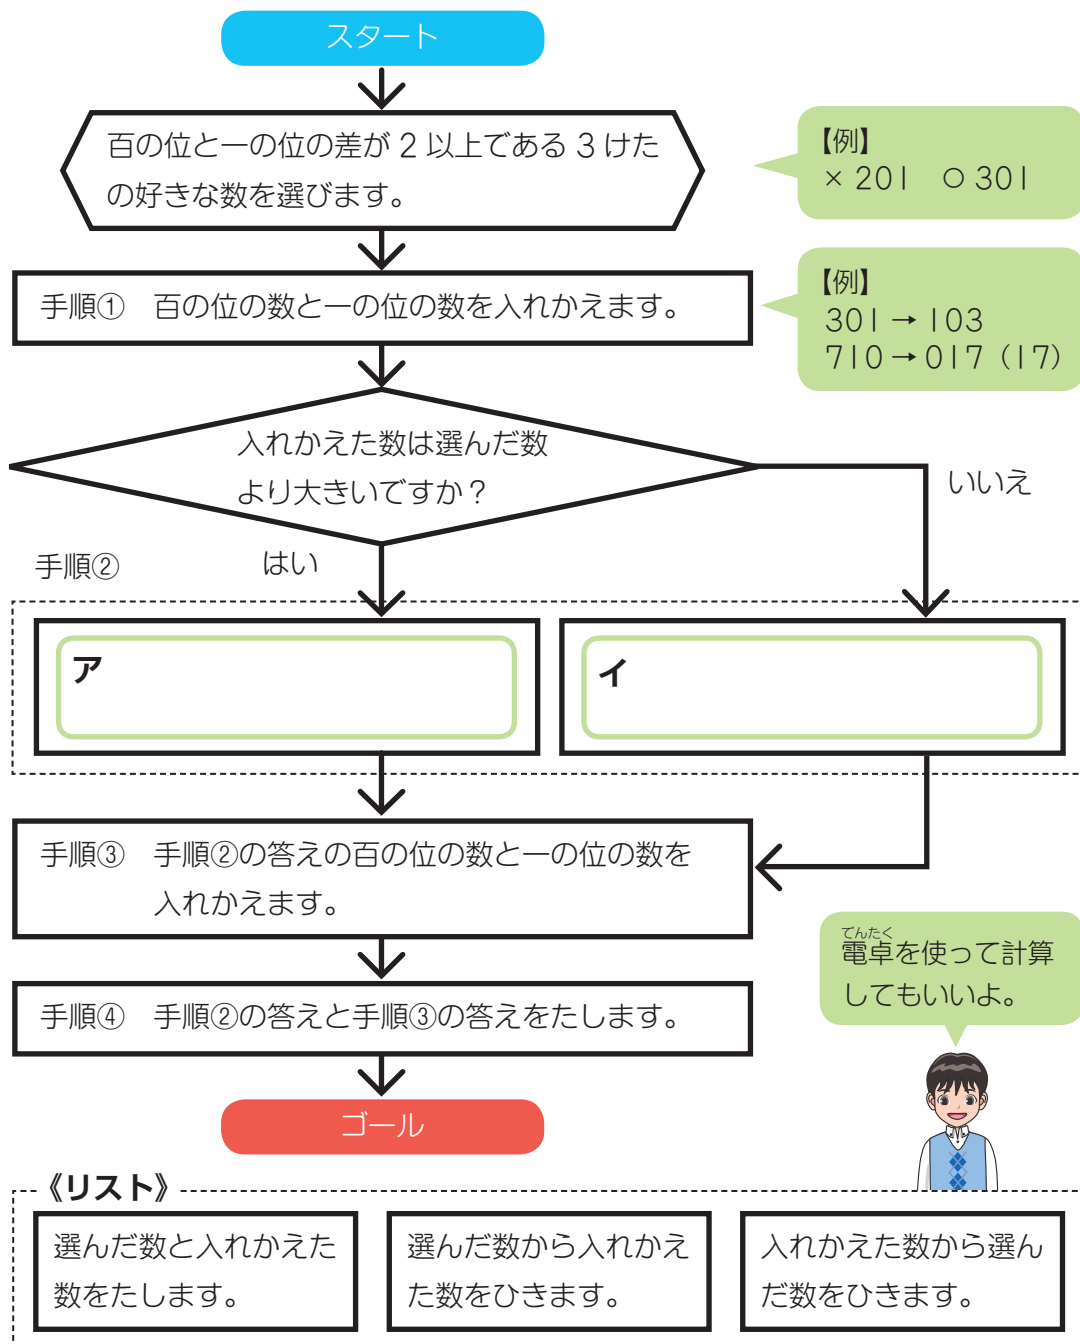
スタート

百の位と一の位の差が 2 以上である 3 けたの好きな数を選びます。

【例】
× 201　○ 301

手順①　百の位の数と一の位の数を入れかえます。

【例】
301 → 103
710 → 017（17）

入れかえた数は選んだ数より大きいですか？

いいえ

手順②

はい

ア

イ

手順③　手順②の答えの百の位の数と一の位の数を入れかえます。

でんたく
電卓を使って計算してもいいよ。

手順④　手順②の答えと手順③の答えをたします。

ゴール

《リスト》

選んだ数と入れかえた数をたします。

選んだ数から入れかえた数をひきます。

入れかえた数から選んだ数をひきます。